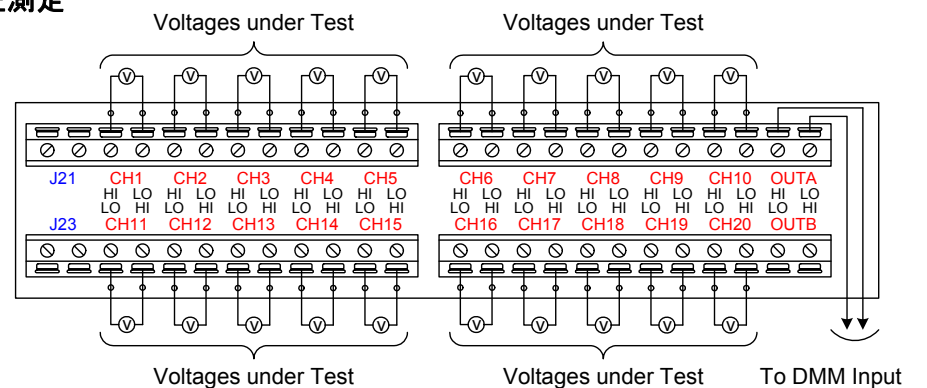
压测定

Voltages under Test

Voltages under Test

V V V V V V V V V V

J21 CH1 CH2 CH3 CH4 CH5 CH6 CH7 CH8 CH9 CH10 OUTA

HI LO HI LO HI LO HI LO HI LO HI LO HI LO HI LO HI LO HI LO HI LO

LO HI LO HI LO HI LO HI LO HI LO HI LO HI LO HI LO HI LO HI LO HI

J23 CH11 CH12 CH13 CH14 CH15 CH16 CH17 CH18 CH19 CH20 OUTB

V V V V V V V V V V

Voltages under Test

Voltages under Test

To DMM Input